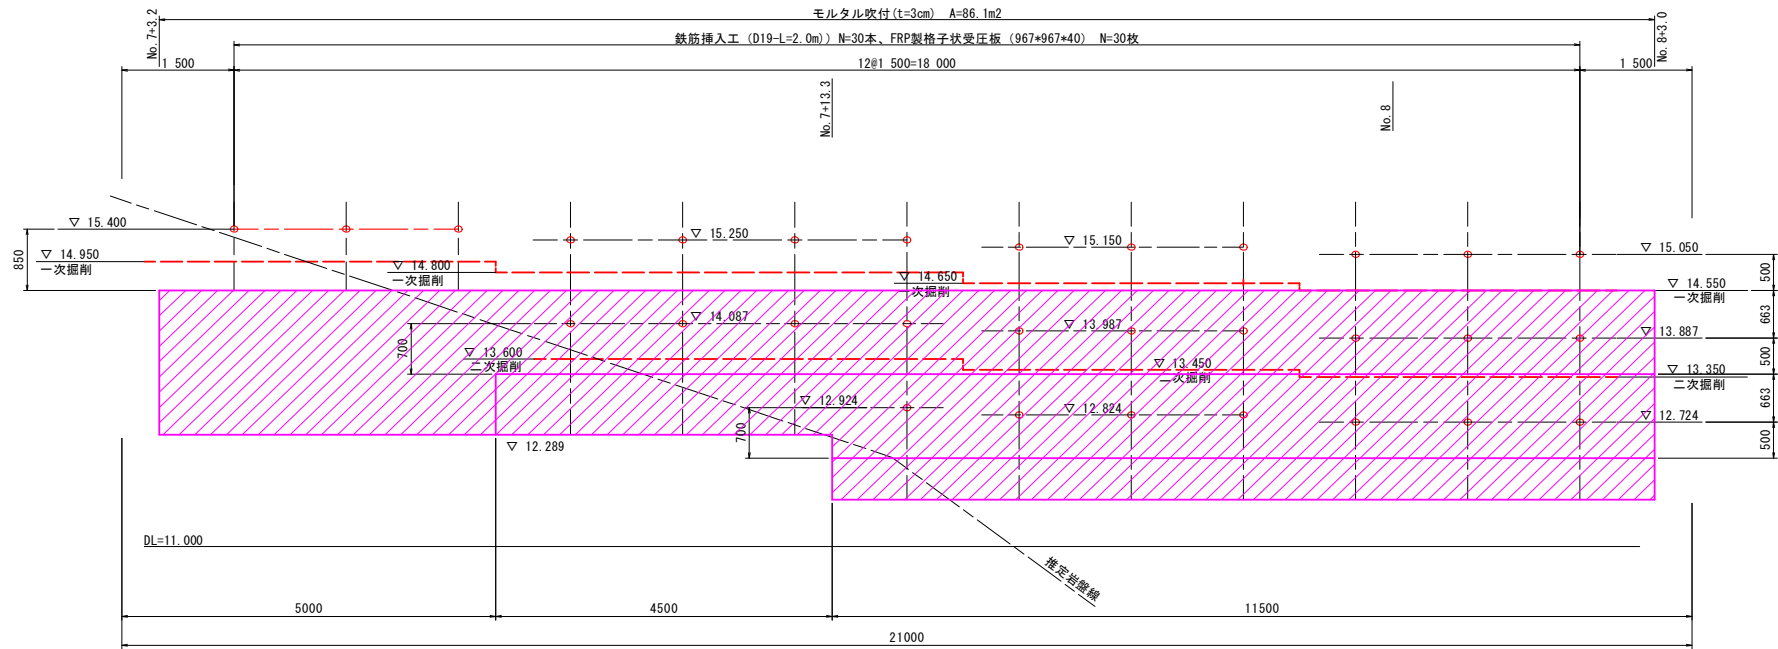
モルタル吹付(t=3cm) A=86.1m2

鉄筋挿入工 (D19-L=2.0m)) N=30本、FRP製格子状受圧板 (967*967*40) N=30枚

No.7+3.2

No.8+3.0

1 500

12@1 500=18 000

1 500

No.7+13.3

No.8

▽ 15.400

850

▽ 14.950
一次掘削

▽ 14.800
一次掘削

▽ 15.250

▽ 14.650
一次掘削

▽ 15.150

▽ 15.050

▽ 14.550
一次掘削

500

▽ 14.087

700

▽ 13.600
二次掘削

▽ 13.987

663

▽ 13.887

▽ 13.450
二次掘削

500

▽ 13.350
二次掘削

▽ 12.924

▽ 12.824

663

▽ 12.724

▽ 12.289

700

500

DL=11.000

推定岩盤線

5000

4500

11500

21000